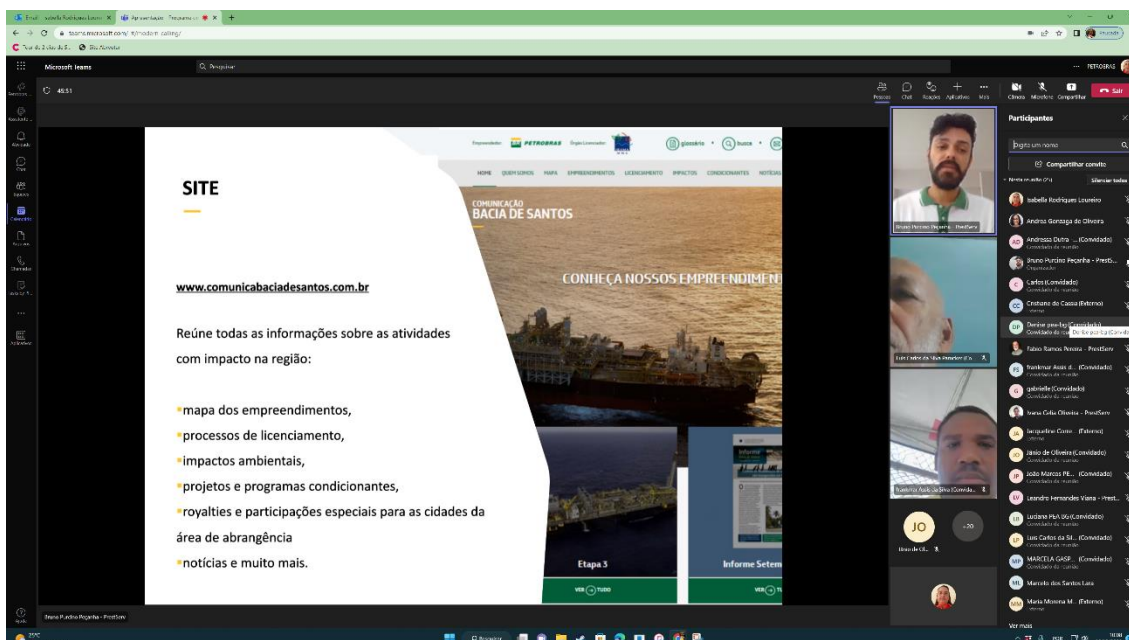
Microsoft Teams

Pesquisar

40:51

Pessoas Chat Reações Aplicativos Mais Câmera Microfone Compartilhar Sair

SITE

Empreendedor PETROBRAS Órgão Licenciador

glossário busca

HOME QUEM SOMOS MAPA EMPREENDIMENTOS LICENCIAMENTO IMPACTOS CONDICIONANTES NOTÍCIAS

COMUNICAÇÃO
BACIA DE SANTOS

CONHEÇA NOSSOS EMPREENDIMEN

www.comunicabaciadesantos.com.br

Reúne todas as informações sobre as atividades com impacto na região:

mapa dos empreendimentos,
processos de licenciamento,
impactos ambientais,
projetos e programas condicionantes,
royalties e participações especiais para as cidades da área de abrangência
notícias e muito mais.

Etapa 3

Informe Setem

VER TUDO

Bruno Purcino Peçanha - PrestServ

Participantes

Digite um nome

Compartilhar convite

Silenciar todos

Isabella Rodrigues Loureiro
Andrea Gonzaga de Oliveira
Andressa Dutra ... (Convidado)
Bruno Purcino Peçanha - PrestS...
Organizador
Carlos (Convidado)
Cristiane da Cassia (Externo)
Denise pee-tcp (Convidado)
Fabio Ramos Pereira - PrestServ
frankmar Assis d... (Convidado)
gabrielle (Convidado)
Ivana Celia Oliveira - PrestServ
Jacqueline Costa... (Externo)
Jânio de Oliveira (Convidado)
João Marcos PE... (Convidado)
Leandro Fernandes Viana - Prest...
Luciana PEA 06 (Convidado)
Luis Carlos da Sil... (Convidado)
MARCELA GASP... (Convidado)
Marcelo dos Santos Leis
Maria Morena M... (Externo)

Ver mais

JO
+20